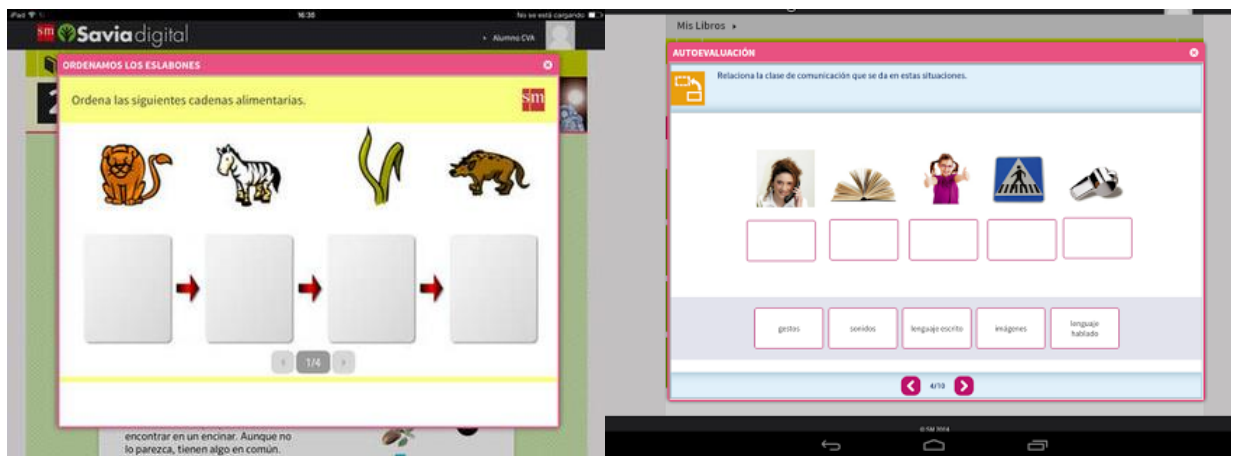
iPad 16:30 No se está cargando

SM Savia digital

Alumno CVA

ORDENAMOS LOS ESLABONES

Ordena las siguientes cadenas alimentarias.

SM

1/4

encontrar en un encinar. Aunque no lo parezca, tienen algo en común.

Mis Libros ▸

AUTOEVALUACIÓN

Relaciona la clase de comunicación que se da en estas situaciones.

gestos

sonidos

lenguaje escrito

imágenes

lenguaje hablado

4/10

© SM 2014